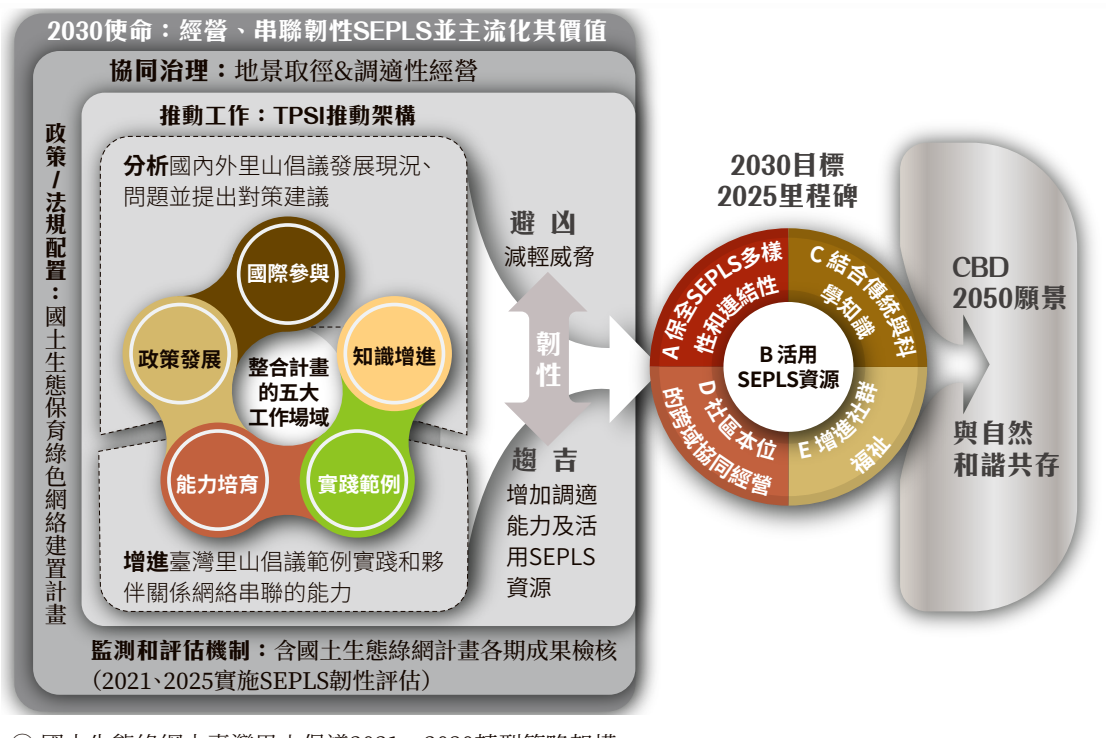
2030使命：經營、串聯韌性SEPLS並主流化其價值

協同治理：地景取徑&調適性經營

政策/法規配置：國土生態保育綠色網絡建置計畫

推動工作：TPSI推動架構

分析國內外里山倡議發展現況、問題並提出對策建議

國際參與

政策發展

知識增進

整合計畫的五大工作場域

能力培育

實踐範例

增進臺灣里山倡議範例實踐和夥伴關係網絡串聯的能力

避凶
減輕威脅

韌性

趨吉
增加調適能力及活用SEPLS資源

2030目標
2025里程碑

A 保全SEPLS多樣性和連結性

C 結合傳統與科學知識

B 活用SEPLS資源

D 社區本位的跨域協同經營

E 增進社群福祉

CBD 2050願景

與自然和諧共存

監測和評估機制：含國土生態綠網計畫各期成果檢核（2021、2025實施SEPLS韌性評估）

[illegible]